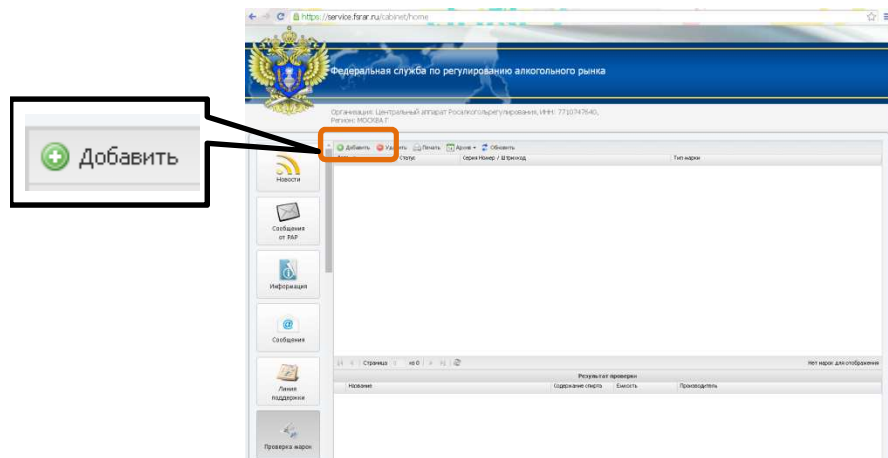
Добавить

https://service.fsrar.ru/cabinet/home

Федеральная служба по регулированию алкогольного рынка

Организация: Центральный аппарат Росалкогольрегулирования, ИНН: 7710747640,
Регион: МОСКВА Г

Добавить Удалить Печать Архив Обновить

Статус | Серия Номер / Штрихкод | Тип марки

Новости

Сообщения от РАР

Информация

Сообщения

Линия поддержки

Проверка марок

Страница из 0

Нет марок для отображения

Результат проверки

| Название | Содержание спирта | Емкость | Производитель |
|---|---|---|---|